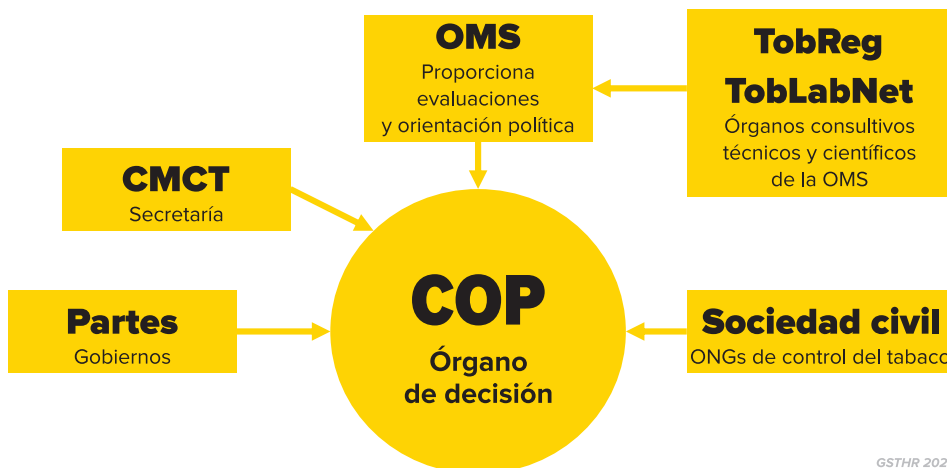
OMS
Proporciona evaluaciones y orientación política

TobReg
TobLabNet
Órganos consultivos técnicos y científicos de la OMS

CMCT
Secretaría

COP
Órgano de decisión

Partes
Gobiernos

Sociedad civil
ONGs de control del tabaco

GSTHR 202